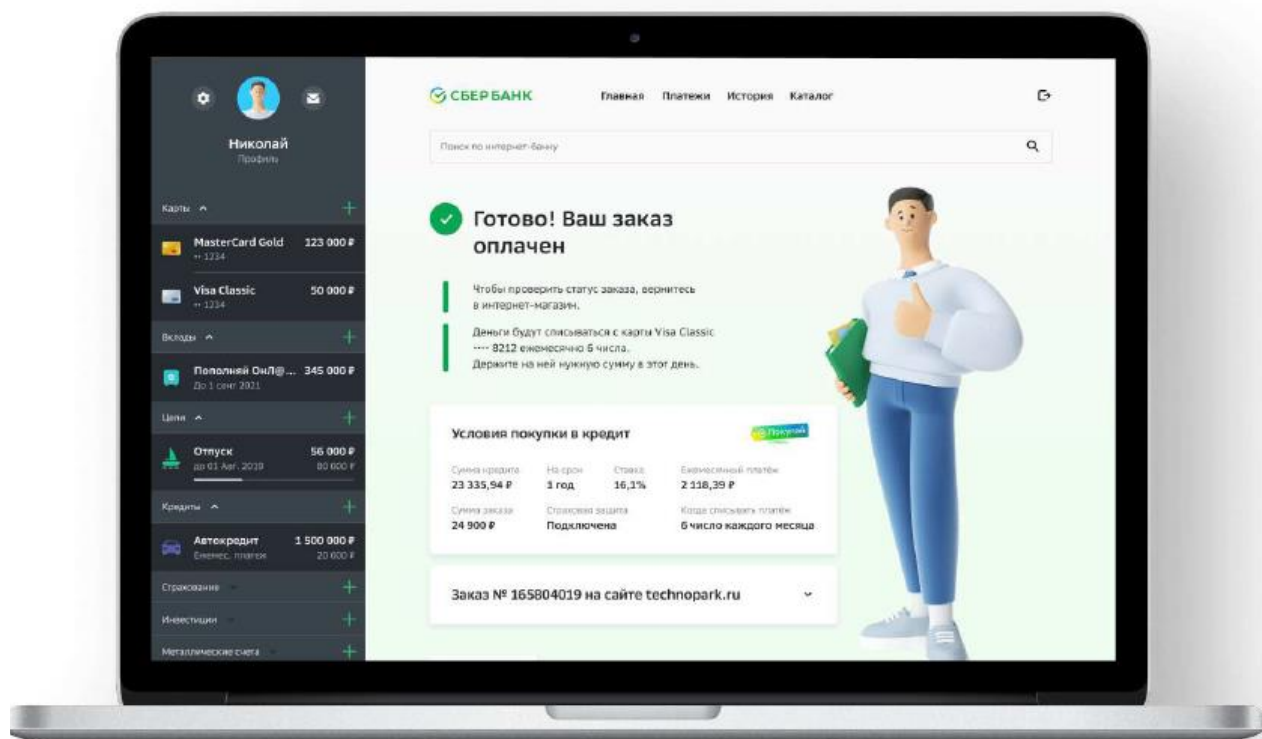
Николай
Профиль

Карты ^
MasterCard Gold 123 000 ₽
•• 1234
Visa Classic 50 000 ₽
•• 1234

Вклады ^
Пополняй ОнЛ@... 345 000 ₽
До 1 сент 2021

Цели ^
Отпуск 56 000 ₽
до 01 Авг. 2019 80 000 ₽

Кредиты ^
Автокредит 1 500 000 ₽
Ежемес. платеж 20 000 ₽

Страхование
Инвестиции
Металлические счета

СБЕРБАНК
Главная Платежи История Каталог

Поиск по интернет-банку

Готово! Ваш заказ оплачен

Чтобы проверить статус заказа, вернитесь в интернет-магазин.

Деньги будут списываться с карты Visa Classic •••• 8212 ежемесячно 6 числа. Держите на ней нужную сумму в этот день.

Условия покупки в кредит
Покупай

| Сумма кредита | На срок | Ставка | Ежемесячный платёж |
|---|---|---|---|
| 23 335,94 ₽ | 1 год | 16,1% | 2 118,39 ₽ |

| Сумма заказа | Страховая защита | Когда списывать платёж |
|---|---|---|
| 24 900 ₽ | Подключена | 6 число каждого месяца |

Заказ № 165804019 на сайте technopark.ru